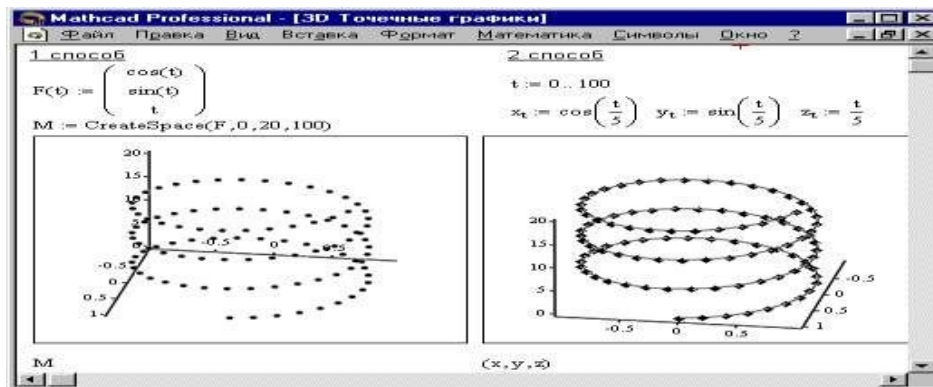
Mathcad Professional - [3D Точечные графики]

Файл Правка Вид Вставка Формат Математика Символы Окно ?

1 способ

$F(t) := \begin{pmatrix} \cos(t) \\ \sin(t) \\ t \end{pmatrix}$

M := CreateSpace(F,0,20,100)

20
15
10
-0.5
0.5
-0.5
0
0.5
1

M

2 способ

t := 0 .. 100

$x_t := \cos\left(\frac{t}{5}\right)$ $y_t := \sin\left(\frac{t}{5}\right)$ $z_t := \frac{t}{5}$

20
15
10
5
0
-0.5
0
0.5
-0.5
0
0.5
1

(x,y,z)